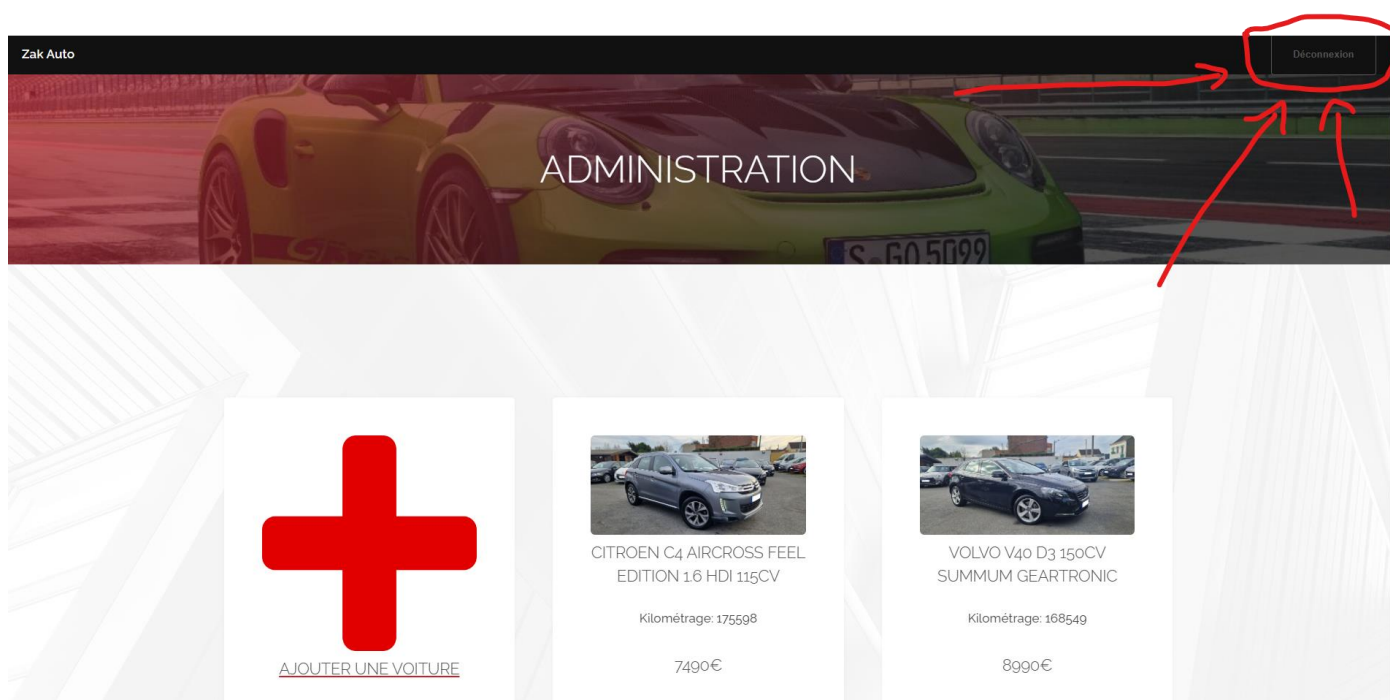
Zak Auto

Déconnexion

ADMINISTRATION

S GO 5099

AJOUTER UNE VOITURE

CITROEN C4 AIRCROSS FEEL EDITION 1.6 HDI 115CV

Kilométrage: 175598

7490€

VOLVO V40 D3 150CV SUMMUM GEARTRONIC

Kilométrage: 168549

8990€